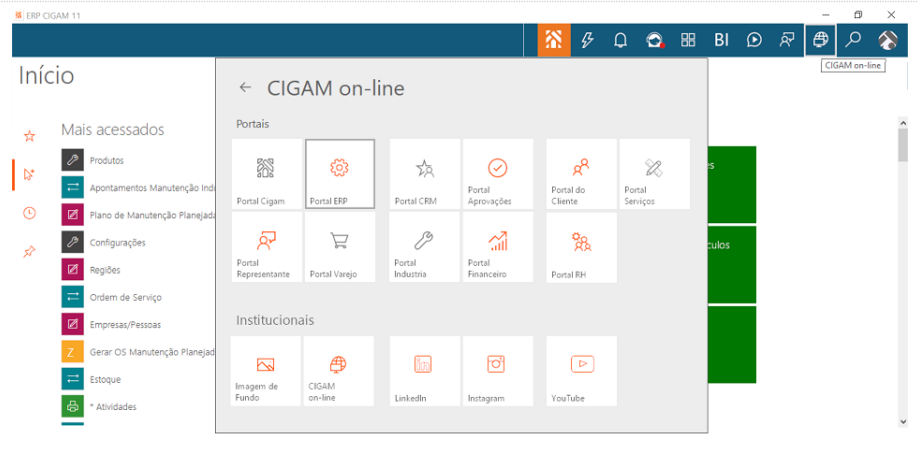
ERP CIGAM 11

BI

CIGAM on-line

Início

Mais acessados

Produtos

Apontamentos Manutenção Ind

Plano de Manutenção Planejad

Configurações

Regiões

Ordem de Serviço

Empresas/Pessoas

Gerar OS Manutenção Planejad

Estoque

* Atividades

← CIGAM on-line

Portais

Portal Cigam

Portal ERP

Portal CRM

Portal Aprovações

Portal do Cliente

Portal Serviços

Portal Representante

Portal Varejo

Portal Industria

Portal Financeiro

Portal RH

Institucionais

Imagem de Fundo

CIGAM on-line

LinkedIn

Instagram

YouTube

es

culos